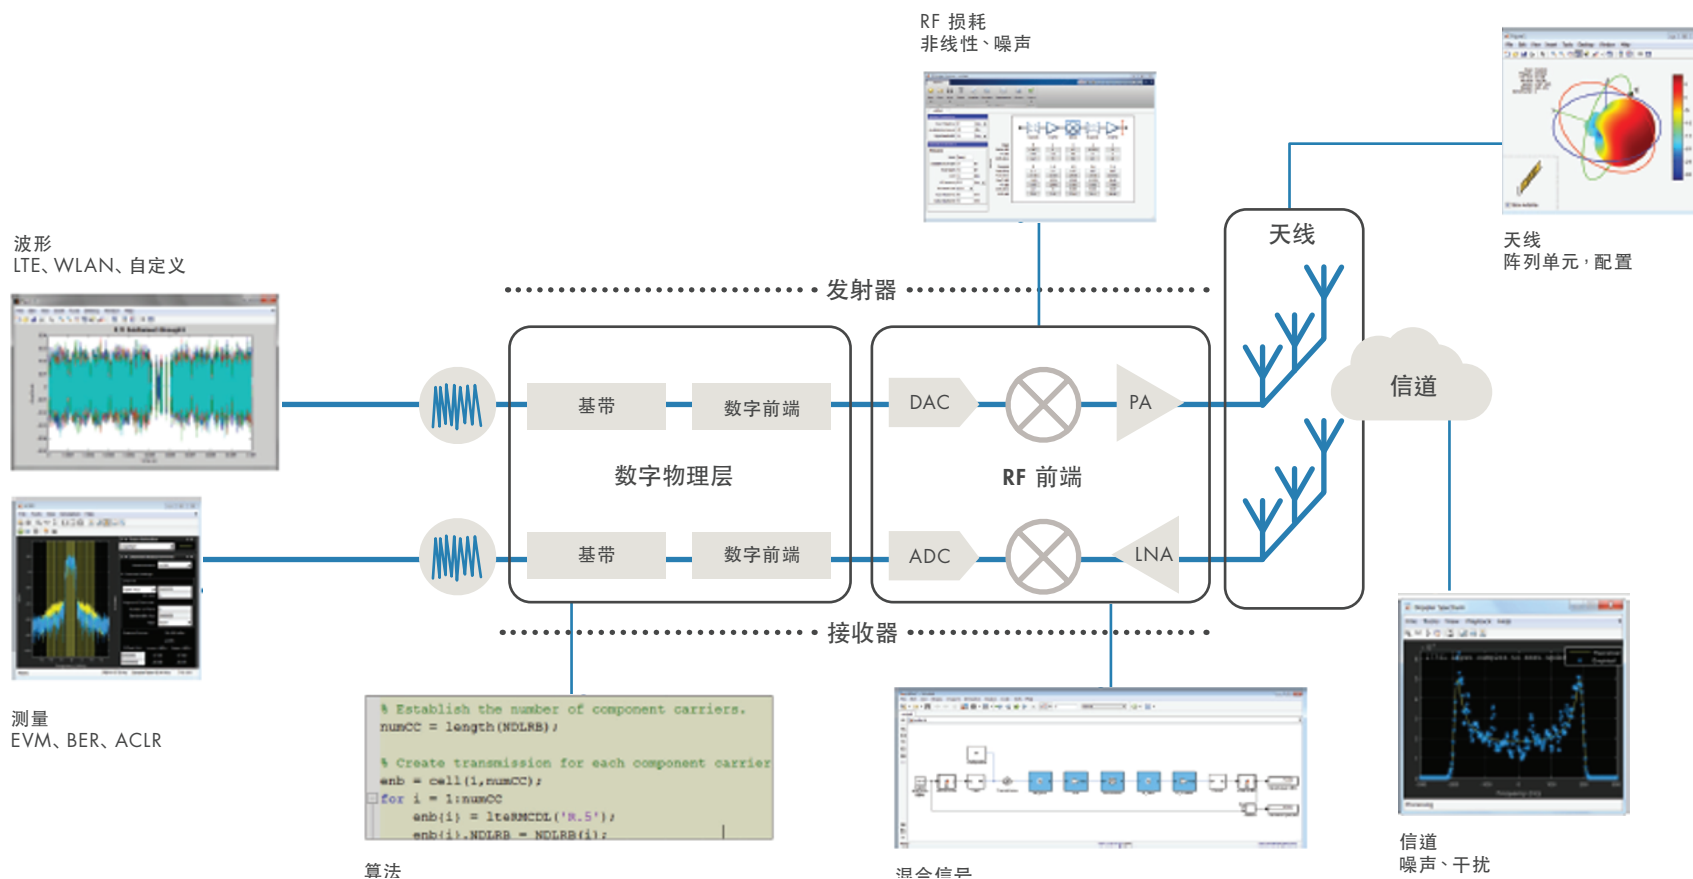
RF 损耗
非线性、噪声

波形
LTE、WLAN、自定义

天线
阵列单元，配置

发射器

天线

信道

基带

数字前端

DAC

PA

数字物理层

RF 前端

基带

数字前端

ADC

LNA

接收器

测量
EVM、BER、ACLR

% Establish the number of component carriers.
numCC = length(NDLRB);

% Create transmission for each component carrier
enb = cell(1,numCC);
for i = 1:numCC
enb{i} = lteRMCDL('R.5');
enb{i}.NDLRB = NDLRB(i);

算法

混合信号

信道
噪声、干扰